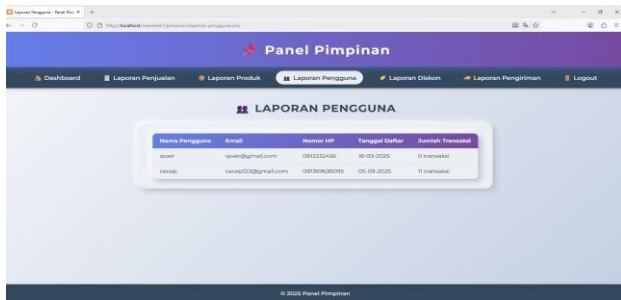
Laporan Pengguna - Panel Pim ×

http://localhost/cosmetik1/pimpinan/laporan_pengguna.php

Panel Pimpinan

Dashboard | Laporan Penjualan | Laporan Produk | Laporan Pengguna | Laporan Diskon | Laporan Pengiriman | Logout

LAPORAN PENGGUNA

| Nama Pengguna | Email | Nomor HP | Tanggal Daftar | Jumlah Transaksi |
|---|---|---|---|---|
| qwer | qwer@gmail.com | 0812232456 | 18-09-2025 | 0 transaksi |
| cecep | cecep123@gmail.com | 081369636095 | 05-09-2025 | 11 transaksi |

© 2025 Panel Pimpinan